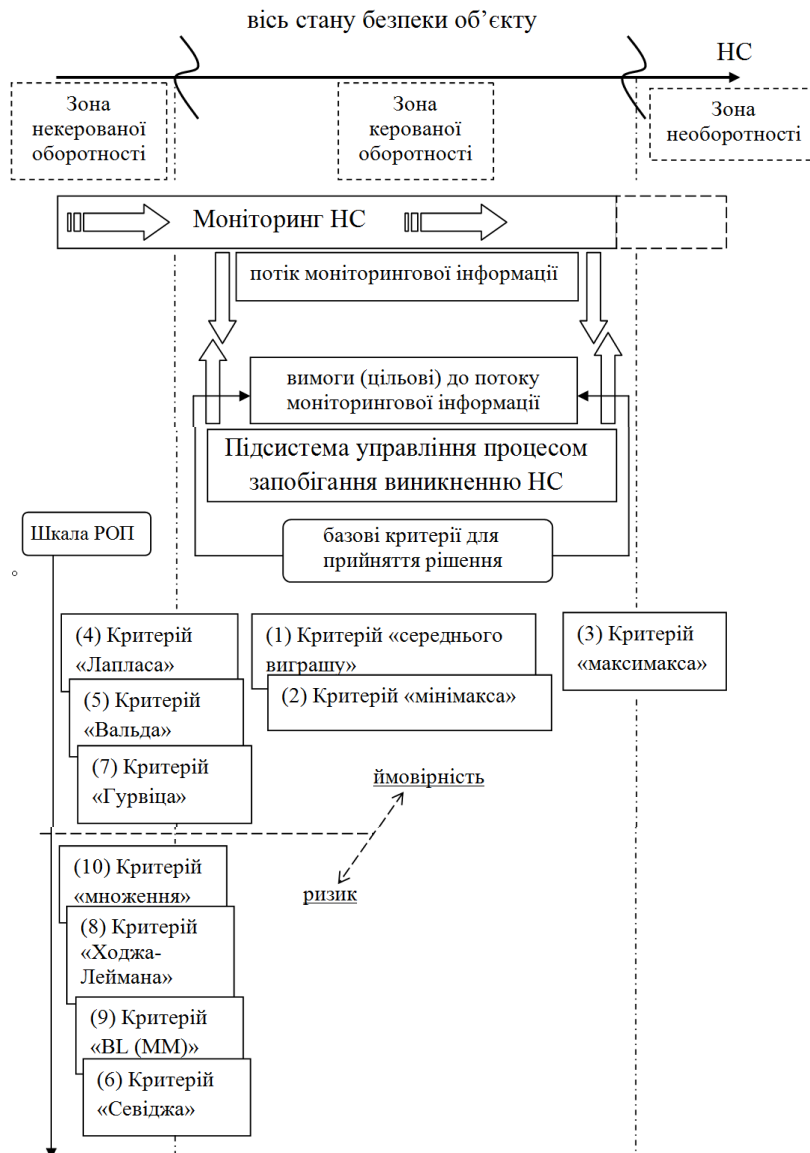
вісь стану безпеки об’єкту

НС

Зона некерованої оборотності

Зона керованої оборотності

Зона необоротності

Моніторинг НС

потік моніторингової інформації

вимоги (цільові) до потоку моніторингової інформації

Підсистема управління процесом запобігання виникненню НС

Шкала РОП

базові критерії для прийняття рішення

(4) Критерій «Лапласа»

(5) Критерій «Вальда»

(7) Критерій «Гурвіца»

(1) Критерій «середнього виграшу»

(2) Критерій «мінімакса»

(3) Критерій «максимакса»

ймовірність

ризик

(10) Критерій «множення»

(8) Критерій «Ходжа-Леймана»

(9) Критерій «BL (MM)»

(6) Критерій «Севіджа»